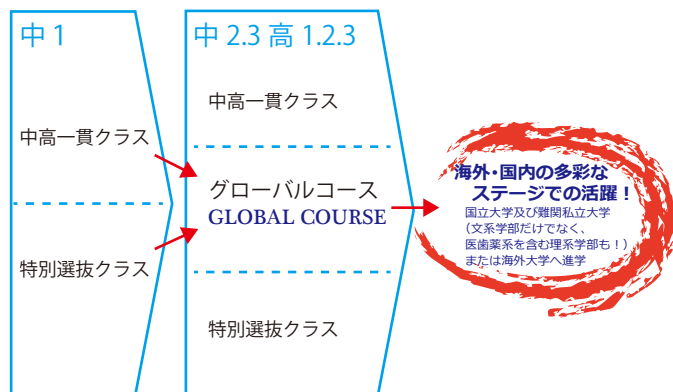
中 1

中高一貫クラス

特別選抜クラス

中 2.3 高 1.2.3

中高一貫クラス

グローバルコース
GLOBAL COURSE

特別選抜クラス

海外・国内の多彩なステージでの活躍！
国立大学及び難関私立大学
（文系学部だけでなく、
医歯薬系を含む理系学部も！）
または海外大学へ進学